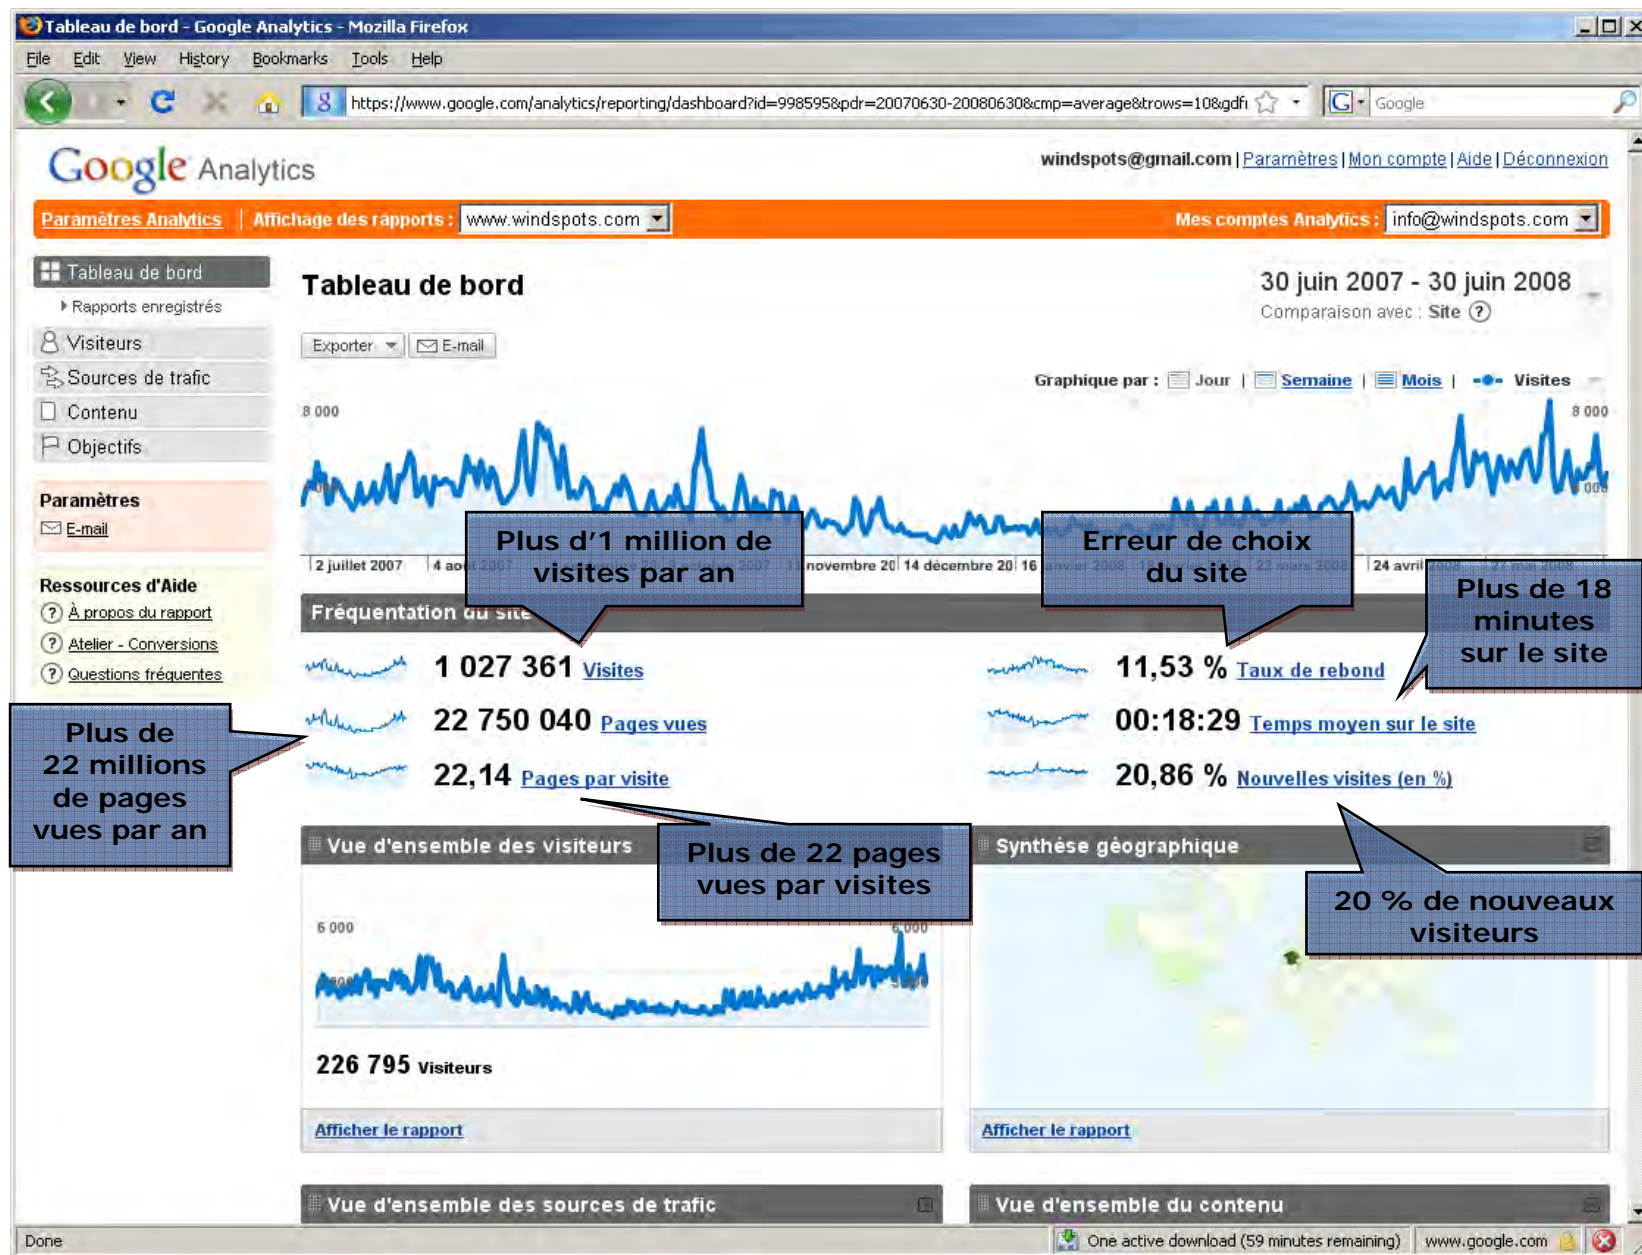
Tableau de bord - Google Analytics - Mozilla Firefox

File Edit View History Bookmarks Tools Help

https://www.google.com/analytics/reporting/dashboard?id=998595&pdr=20070630-20080630&cmp=average&trows=10&gdfi

Google

Google Analytics

windspots@gmail.com | Paramètres | Mon compte | Aide | Déconnexion

Paramètres Analytics | Affichage des rapports : www.windspots.com

Mes comptes Analytics : info@windspots.com

Tableau de bord
Rapports enregistrés
Visiteurs
Sources de trafic
Contenu
Objectifs

Paramètres
E-mail

Ressources d'Aide
À propos du rapport
Atelier - Conversions
Questions fréquentes

Tableau de bord

30 juin 2007 - 30 juin 2008
Comparaison avec : Site

Exporter E-mail

Graphique par : Jour | Semaine | Mois | Visites

8 000
8 000

2 juillet 2007 | 4 ao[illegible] | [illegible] novembre 20 | 14 décembre 20 | 16 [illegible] | 24 avril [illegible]

Plus d'1 million de visites par an

Erreur de choix du site

Plus de 18 minutes sur le site

Fréquentation du site

1 027 361 Visites
22 750 040 Pages vues
22,14 Pages par visite
11,53 % Taux de rebond
00:18:29 Temps moyen sur le site
20,86 % Nouvelles visites (en %)

Plus de 22 millions de pages vues par an

Plus de 22 pages vues par visites

20 % de nouveaux visiteurs

Vue d'ensemble des visiteurs

6 000
6 000

226 795 Visiteurs

Afficher le rapport

Synthèse géographique

Afficher le rapport

Vue d'ensemble des sources de trafic

Vue d'ensemble du contenu

Done

One active download (59 minutes remaining)

www.google.com